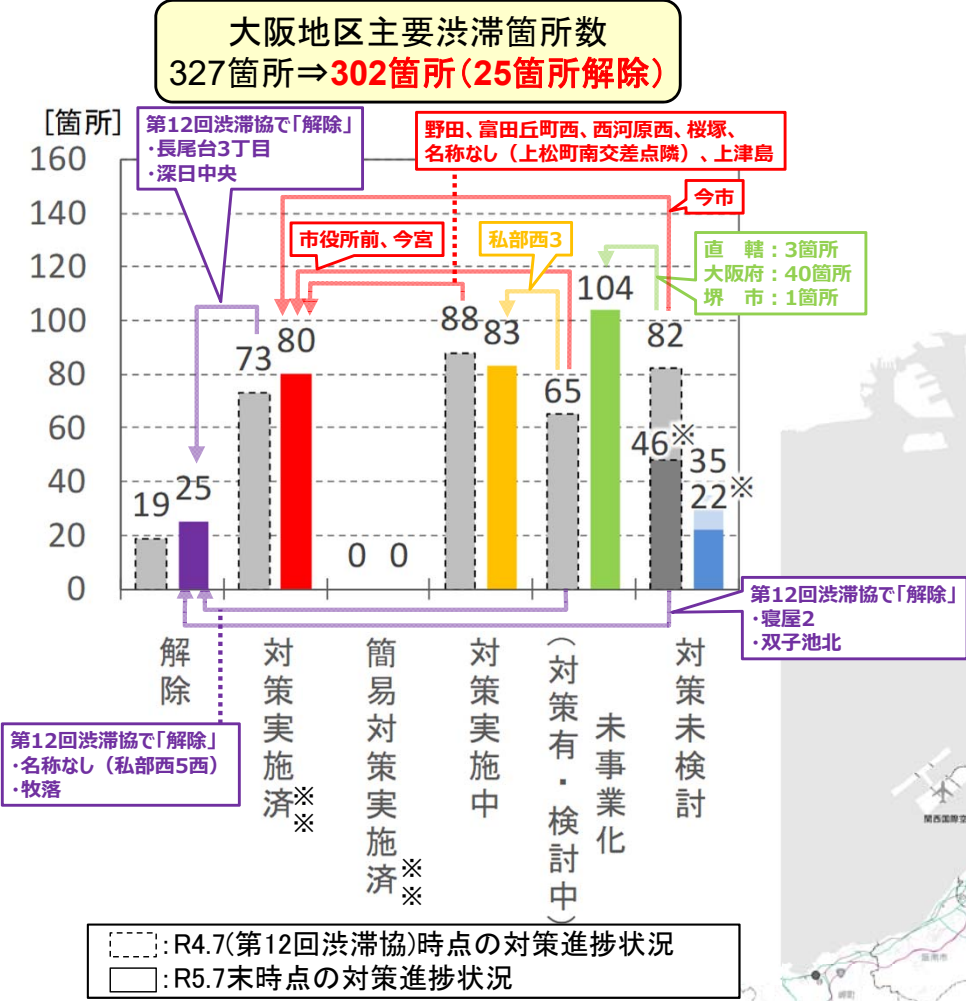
大阪地区主要渋滞箇所数
327箇所⇒302箇所（25箇所解除）

[箇所]
160
140
120
100
80
60
40
20
0

第12回渋滞協で「解除」
・長尾台3丁目
・深日中央

野田、富田丘町西、西河原西、桜塚、名称なし（上松町南交差点隣）、上津島

今市

市役所前、今宮

私部西3

直 轄：3箇所
大阪府：40箇所
堺 市：1箇所

19 25
73 80
0 0
88 83
65
104
82
46※
35
22※

第12回渋滞協で「解除」
・寝屋2
・双子池北

解除
対策実施済※※
簡易対策実施済※※
対策実施中
（対策有・検討中）
未事業化
対策未検討

第12回渋滞協で「解除」
・名称なし（私部西5西）
・牧落

:R4.7(第12回渋滞協)時点の対策進捗状況
:R5.7末時点の対策進捗状況